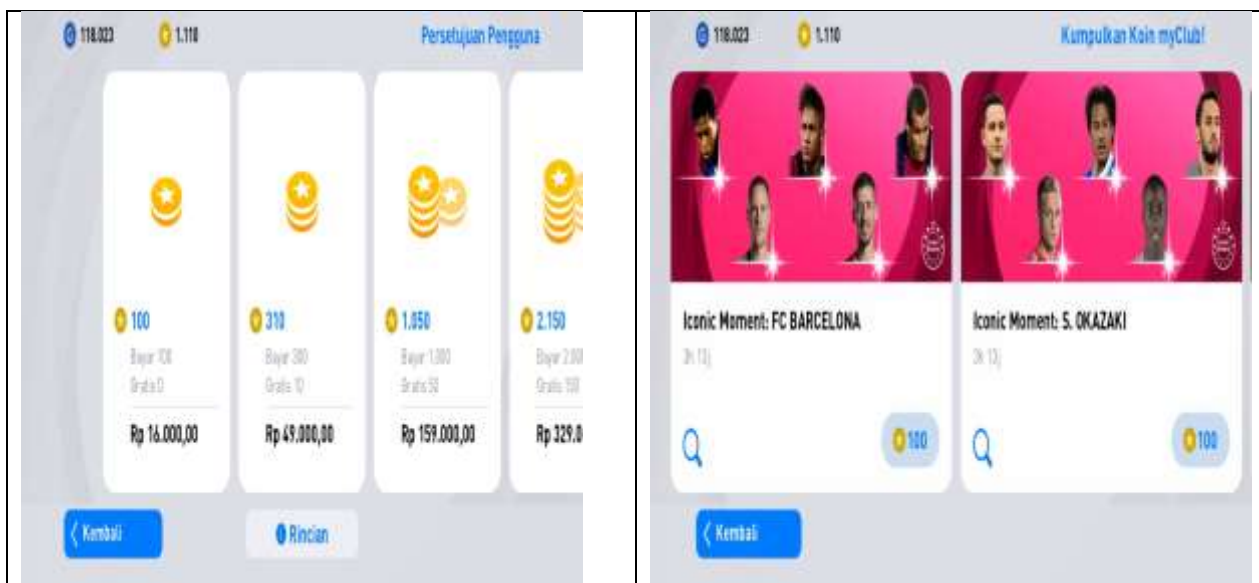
118.023 1.110 Persetujuan Pengguna

100
Bayar 100
Gratis 0
Rp 16.000,00

310
Bayar 300
Gratis 10
Rp 49.000,00

1.050
Bayar 1.000
Gratis 50
Rp 159.000,00

2.150
Bayar 2.0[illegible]
Gratis 150
Rp 329.0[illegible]

Kembali
Rincian

118.023 1.110 Kumpulkan Koin myClub!

Iconic Moment: FC BARCELONA
3h 13j
100

Iconic Moment: S. OKAZAKI
3h 13j
100

Kembali